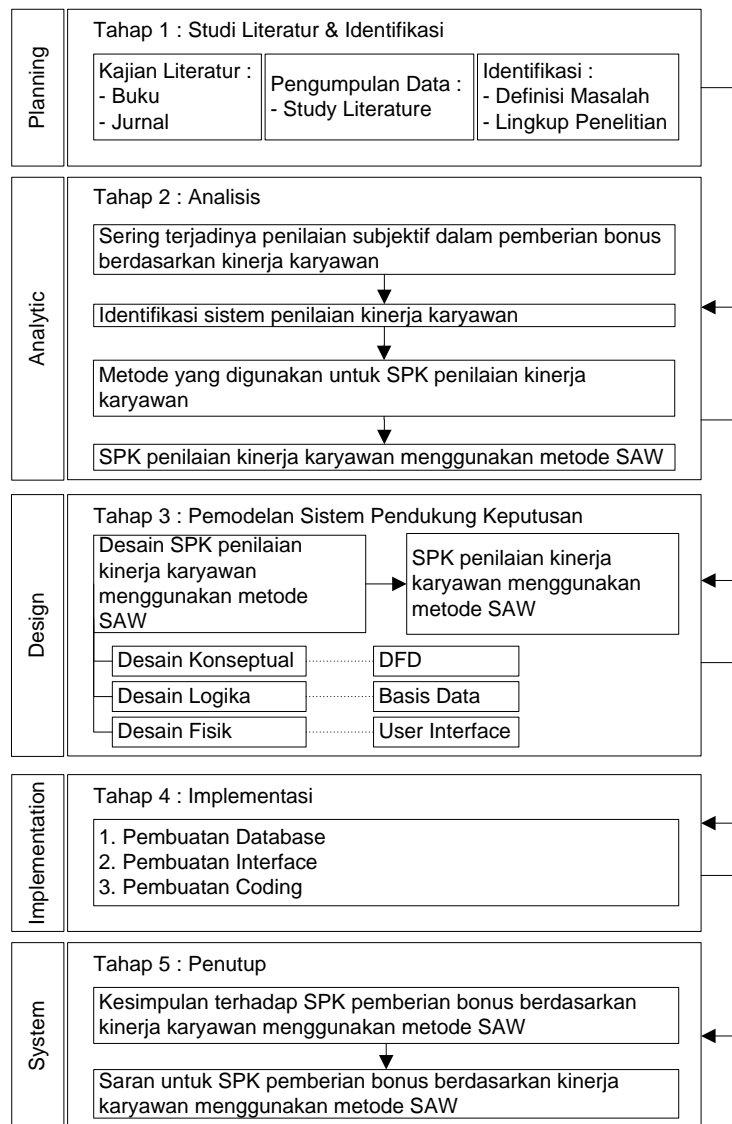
Planning

Tahap 1 : Studi Literatur & Identifikasi

Kajian Literatur :
- Buku
- Jurnal

Pengumpulan Data :
- Study Literature

Identifikasi :
- Definisi Masalah
- Lingkup Penelitian

Analytic

Tahap 2 : Analisis

Sering terjadinya penilaian subjektif dalam pemberian bonus berdasarkan kinerja karyawan

Identifikasi sistem penilaian kinerja karyawan

Metode yang digunakan untuk SPK penilaian kinerja karyawan

SPK penilaian kinerja karyawan menggunakan metode SAW

Design

Tahap 3 : Pemodelan Sistem Pendukung Keputusan

Desain SPK penilaian kinerja karyawan menggunakan metode SAW

SPK penilaian kinerja karyawan menggunakan metode SAW

Desain Konseptual — DFD
Desain Logika — Basis Data
Desain Fisik — User Interface

Implementation

Tahap 4 : Implementasi

1. Pembuatan Database
2. Pembuatan Interface
3. Pembuatan Coding

System

Tahap 5 : Penutup

Kesimpulan terhadap SPK pemberian bonus berdasarkan kinerja karyawan menggunakan metode SAW

Saran untuk SPK pemberian bonus berdasarkan kinerja karyawan menggunakan metode SAW